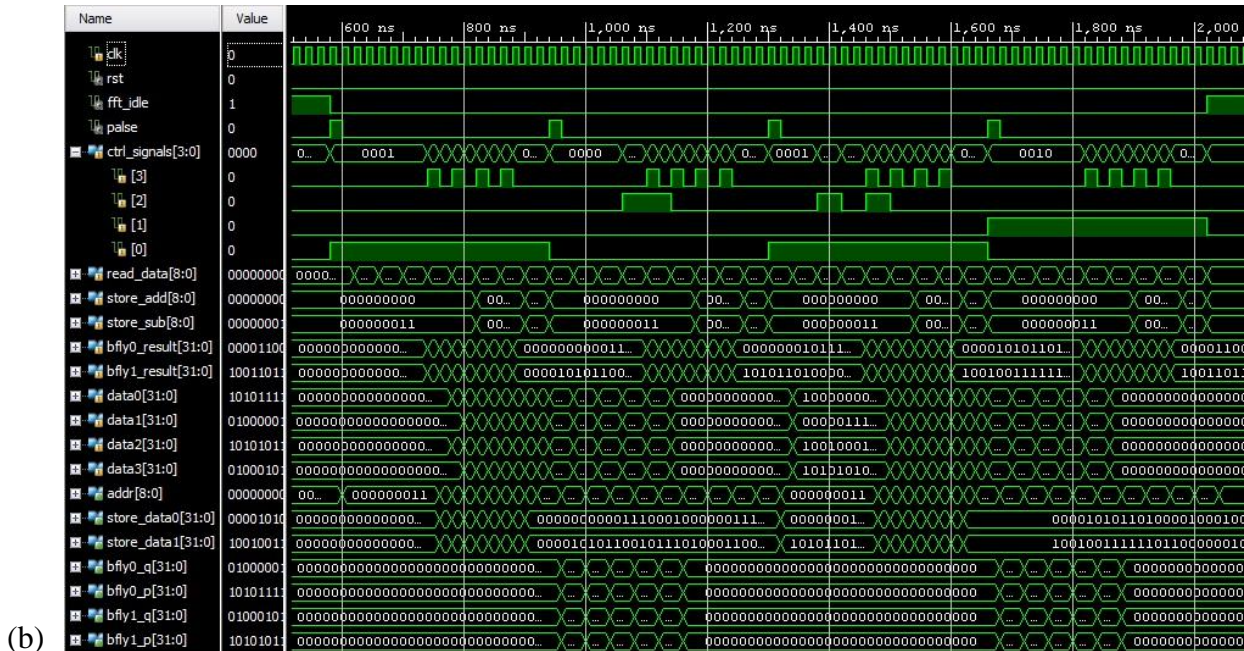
| Name | Value |
|---|---|
| clk | 0 |
| rst | 0 |
| fft_idle | 1 |
| palse | 0 |
| ctrl_signals[3:0] | 0000 |
| [3] | 0 |
| [2] | 0 |
| [1] | 0 |
| [0] | 0 |
| read_data[8:0] | 00000000 |
| store_add[8:0] | 00000000 |
| store_sub[8:0] | 00000001 |
| bfly0_result[31:0] | 00001100 |
| bfly1_result[31:0] | 10011011 |
| data0[31:0] | 10101111 |
| data1[31:0] | 01000001 |
| data2[31:0] | 10101011 |
| data3[31:0] | 01000101 |
| addr[8:0] | 00000000 |
| store_data0[31:0] | 00001010 |
| store_data1[31:0] | 10010011 |
| bfly0_q[31:0] | 01000001 |
| bfly0_p[31:0] | 10101111 |
| bfly1_q[31:0] | 01000101 |
| bfly1_p[31:0] | 10101011 |

600 ns 800 ns 1,000 ns 1,200 ns 1,400 ns 1,600 ns 1,800 ns 2,000

0... 0001 0... 0000 0... 0001 0... 0... 0010 0...

0000...

000000000 00... 000000000 00... 000000000 00... 000000000 00...

000000011 00... 000000011 00... 000000011 00... 000000011 00...

000000000000... 000000000011... 000000010111... 000010101101... 00001100

000000000000... 000010101100... 101011010000... 100100111111... 10011011

0000000000000000... 000000000000... 10000000...

0000000000000000... 000000000000... 00000111...

0000000000000000... 000000000000... 10010001...

0000000000000000... 000000000000... 10101010...

00... 000000011 000000011

00000000000000... 000000000011100010000000111... 00000001... 00001010110100001000100

00000000000000... 000010101100101110100001100... 10101101... 10010011111101100000010

0000000000000000000000000000... 00000000000000000000000000000000

(b)